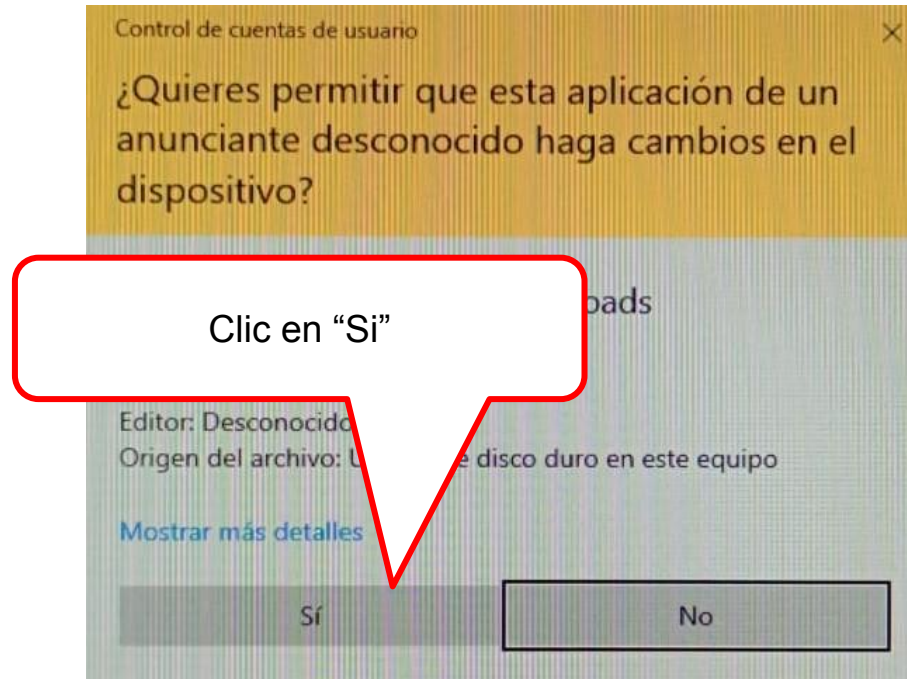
Control de cuentas de usuario

×

¿Quieres permitir que esta aplicación de un anunciante desconocido haga cambios en el dispositivo?

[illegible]oads

Clic en “Si”

Editor: Desconocido

Origen del archivo: U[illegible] e disco duro en este equipo

Mostrar más detalles

Sí

No